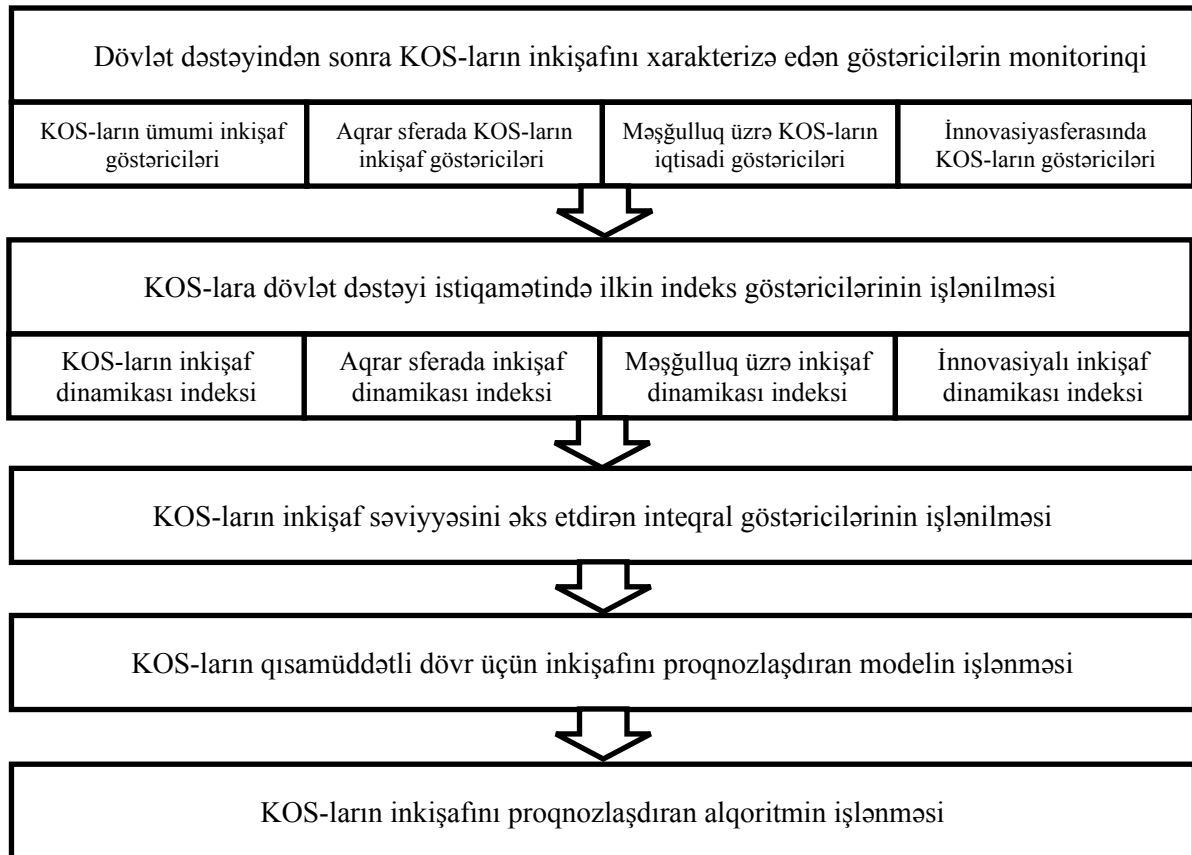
Dövlət dəstəyindən sonra KOS-ların inkişafını xarakterizə edən göstəricilərin monitorinqi

KOS-ların ümumi inkişaf göstəriciləri

Aqrar sferada KOS-ların inkişaf göstəriciləri

Məşğulluq üzrə KOS-ların iqtisadi göstəriciləri

İnnovasiyasferasında KOS-ların göstəriciləri

KOS-lara dövlət dəstəyi istiqamətində ilkin indeks göstəricilərinin işlənilməsi

KOS-ların inkişaf dinamikası indeksi

Aqrar sferada inkişaf dinamikası indeksi

Məşğulluq üzrə inkişaf dinamikası indeksi

İnnovasiyalı inkişaf dinamikası indeksi

KOS-ların inkişaf səviyyəsini əks etdirən inteqral göstəricilərinin işlənilməsi

KOS-ların qısamüddətli dövr üçün inkişafını proqnozlaşdıran modelin işlənməsi

KOS-ların inkişafını proqnozlaşdıran alqoritmin işlənməsi